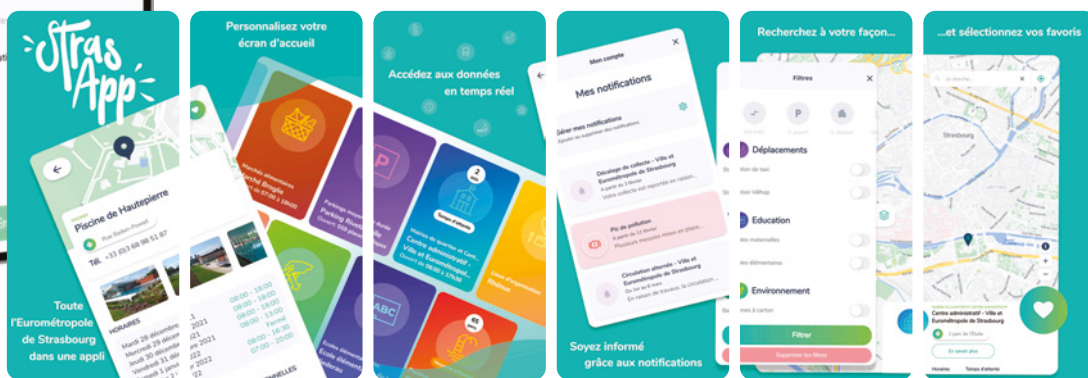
StrasApp

Toute l'Eurométropole de Strasbourg dans une appli

Piscine de Hautepierre
Rue Baden-Powell
Tél. +33 (0)3 68 98 51 87
HORAIRES
Mardi 28 décembre
Mercredi 29 décembre
Jeudi 30 décembre
Vendredi 31 décembre
Samedi 1 janvier
08:00 - 18:00
08:00 - 18:00
08:00 - 18:00
Fermé
08:00 - 16:30
07:00 - 20:00

Personnalisez votre écran d'accueil

Marché Broglie
Parking Rivetoile
École élémentaire

Accédez aux données en temps réel

Temps d'attente
Centre administratif - Ville et Eurométropole
Rivétoile
ABC

Mon compte
Mes notifications
Gérer mes notifications
Décalage de collecte - Ville et Eurométropole de Strasbourg
Pic de pollution
Circulation alternée - Ville et Eurométropole de Strasbourg

Soyez informé grâce aux notifications

Recherchez à votre façon...

Filtres
Déplacements
Education
Environnement
Filtrer
Supprimer les filtres

...et sélectionnez vos favoris

Strasbourg
Centre administratif - Ville et Eurométropole de Strasbourg
1 parc de l'Étoile
En savoir plus
Horaires
Temps d'attente